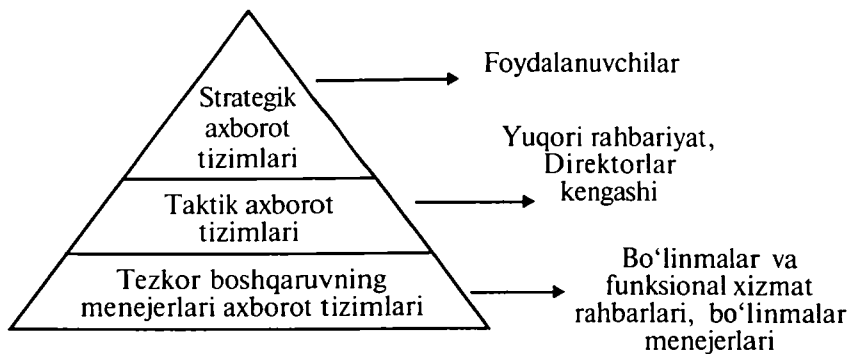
Strategik axborot tizimlari

Foydalanuvchilar

Yuqori rahbariyat, Direktorlar kengashi

Taktik axborot tizimlari

Tezkor boshqaruvning menejerlari axborot tizimlari

Bo'linmalar va funksional xizmat rahbarlari, bo'linmalar menejerlari